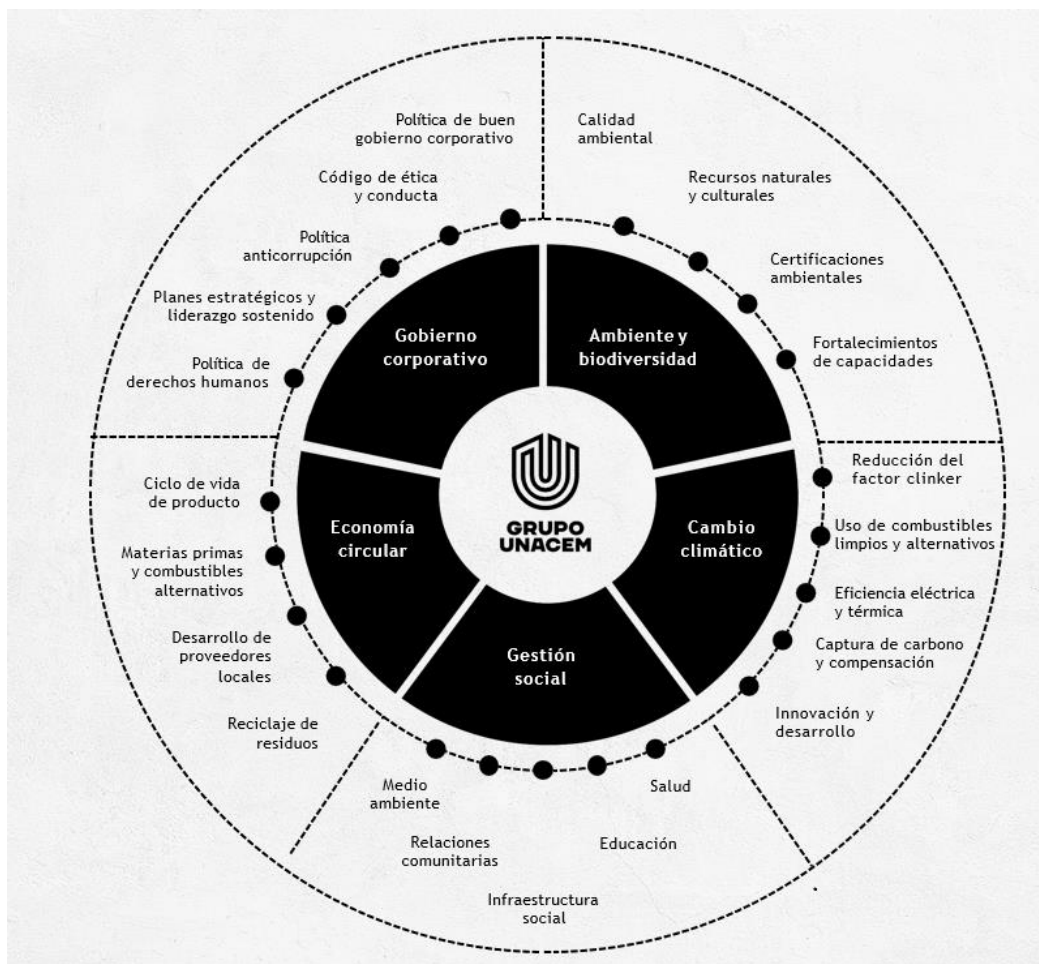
GRUPO UNACEM

Gobierno corporativo

Política de buen gobierno corporativo

Código de ética y conducta

Política anticorrupción

Planes estratégicos y liderazgo sostenido

Política de derechos humanos

Ambiente y biodiversidad

Calidad ambiental

Recursos naturales y culturales

Certificaciones ambientales

Fortalecimientos de capacidades

Cambio climático

Reducción del factor clinker

Uso de combustibles limpios y alternativos

Eficiencia eléctrica y térmica

Captura de carbono y compensación

Innovación y desarrollo

Gestión social

Salud

Educación

Infraestructura social

Relaciones comunitarias

Medio ambiente

Economía circular

Ciclo de vida de producto

Materias primas y combustibles alternativos

Desarrollo de proveedores locales

Reciclaje de residuos